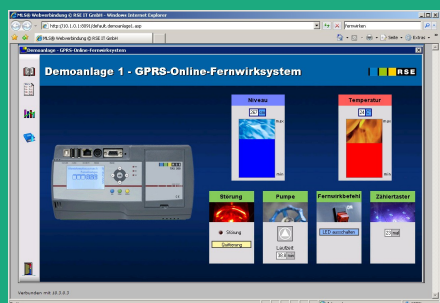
MLS@ Webverbindung @ RSE IT GmbH - Windows Internet Explorer

http://10.1.0.1:8080/default.demoanlage1.asp

fernwarten

MLS@ Webverbindung @ RSE IT GmbH

Seite

Extras

Demoanlage - GPRS-Online-Fernwirksystem

Demoanlage 1 - GPRS-Online-Fernwirksystem

RSE

Niveau

Temperatur

Störung

Pumpe

Fernwirkbefehl

Zählertaster

Störung

Quittierung

Laufzeit

LED ausschalten

Verbunden mit 10.3.0.3